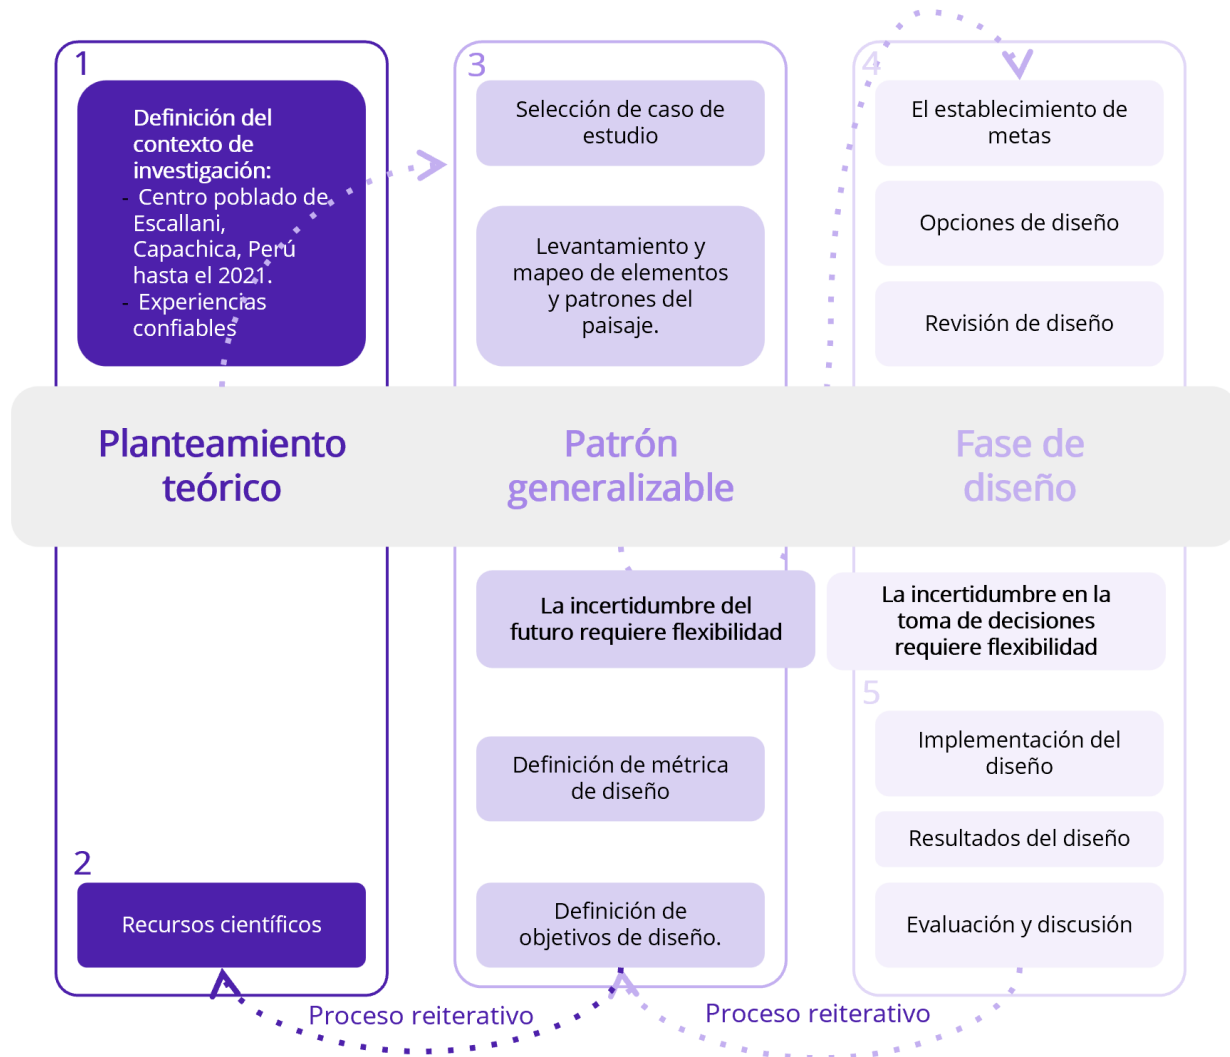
1

Definición del contexto de investigación:
- Centro poblado de Escallani, Capachica, Perú hasta el 2021.
- Experiencias confiables

3

Selección de caso de estudio

Levantamiento y mapeo de elementos y patrones del paisaje.

4

El establecimiento de metas

Opciones de diseño

Revisión de diseño

Planteamiento teórico

Patrón generalizable

Fase de diseño

La incertidumbre del futuro requiere flexibilidad

La incertidumbre en la toma de decisiones requiere flexibilidad

5

Implementación del diseño

Resultados del diseño

Evaluación y discusión

Definición de métrica de diseño

Definición de objetivos de diseño.

2

Recursos científicos

Proceso reiterativo

Proceso reiterativo